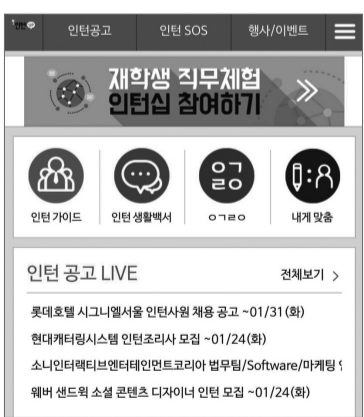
인턴공고 인턴 SOS 행사/이벤트

재학생 직무체험 인턴십 참여하기

인턴 가이드 인턴 생활백서 ㅇㄱㄹㅇ 내게 맞춤

인턴 공고 LIVE 전체보기 >

롯데호텔 시그니엘서울 인턴사원 채용 공고 ~01/31(화)

현대캐터링시스템 인턴조리사 모집 ~01/24(화)

소니인터랙티브엔터테인먼트코리아 법무팀/Software/마케팅 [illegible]

웨버 샌드윅 소셜 콘텐츠 디자이너 인턴 모집 ~01/24(화)